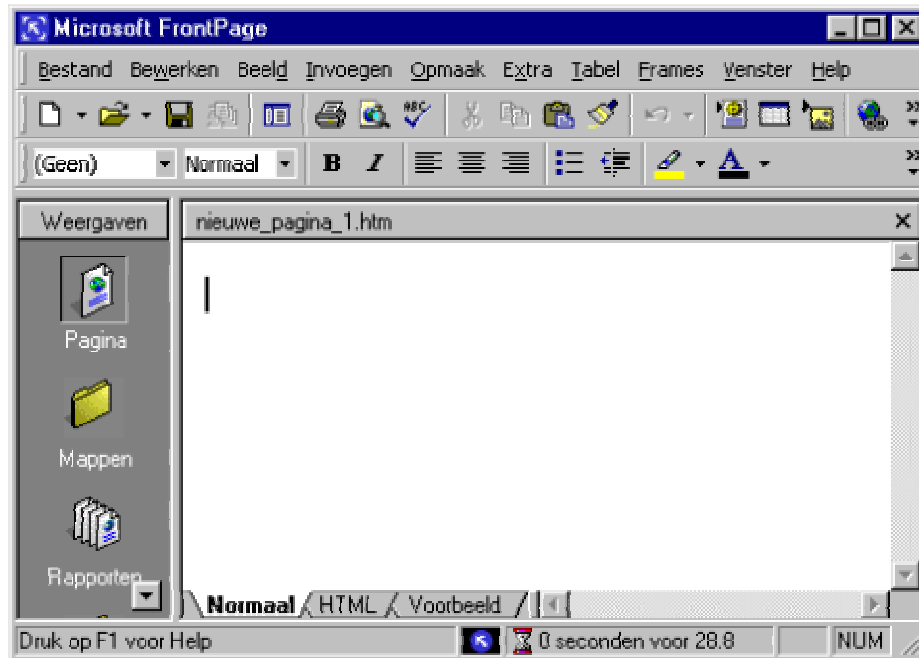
Microsoft FrontPage

Bestand Bewerken Beeld Invoegen Opmaak Extra Tabel Frames Venster Help

(Geen) Normaal B I A

Weergaven

Pagina

Mappen

Rapporten

nieuwe_pagina_1.htm

Normaal HTML Voorbeeld

Druk op F1 voor Help 0 seconden voor 28.8 NUM